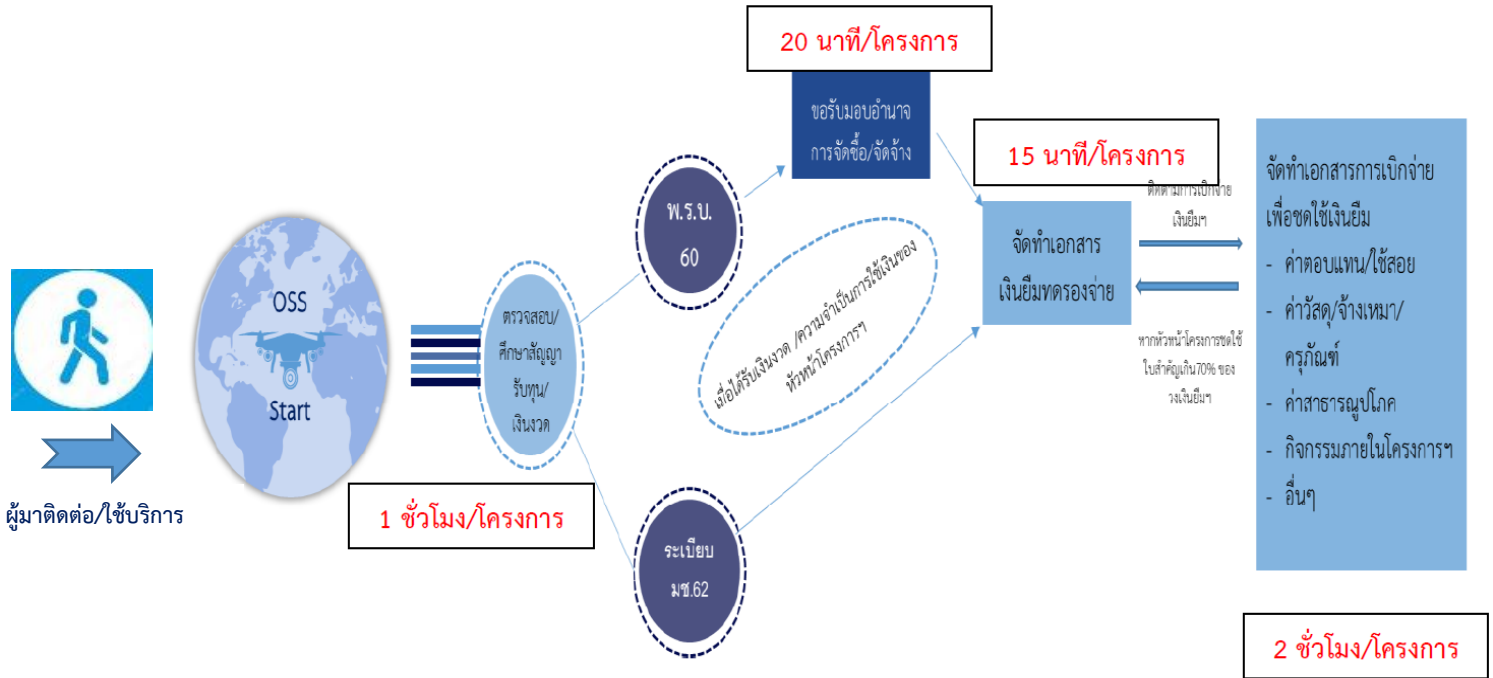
ผู้มาติดต่อ/ใช้บริการ

OSS

Start

ตรวจสอบ/ศึกษาสัญญารับทุน/เงินงวด

1 ชั่วโมง/โครงการ

พ.ร.บ. 60

ระเบียบ มช.62

20 นาที/โครงการ

ขอรับมอบอำนาจการจัดซื้อ/จัดจ้าง

เมื่อได้รับเงินงวด /ความจำเป็นการใช้เงินของหัวหน้าโครงการฯ

15 นาที/โครงการ

จัดทำเอกสารเงินยืมทดรองจ่าย

ติดตามการเบิกจ่ายเงินยืมฯ

หากหัวหน้าโครงการชดใช้ใบสำคัญเกิน70% ของวงเงินยืมฯ

จัดทำเอกสารการเบิกจ่ายเพื่อชดใช้เงินยืม

- ค่าตอบแทน/ใช้สอย
- ค่าวัสดุ/จ้างเหมา/ครุภัณฑ์
- ค่าสาธารณูปโภค
- กิจกรรมภายในโครงการฯ
- อื่นๆ

2 ชั่วโมง/โครงการ